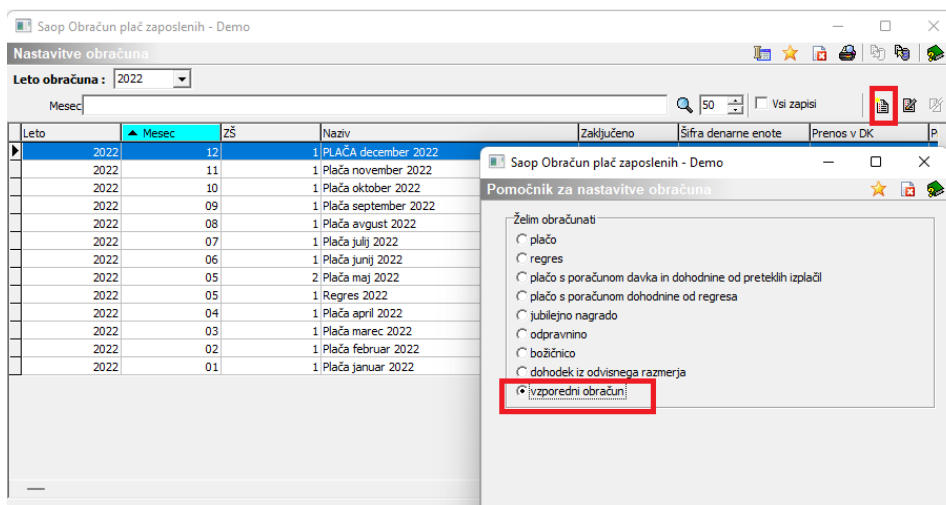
Saop Obračun plač zaposlenih - Demo

Nastavitve obračuna

Leto obračuna : 2022

Mesec

50

Vsi zapisi

| Leto | Mesec | ZŠ | Naziv | Zaključeno | Šifra denarne enote | Prenos v DK | P |
|---|---|---|---|---|---|---|---|
| 2022 | 12 | 1 | PLAČA december 2022 | | | | |
| 2022 | 11 | 1 | Plača november 2022 | | | | |
| 2022 | 10 | 1 | Plača oktober 2022 | | | | |
| 2022 | 09 | 1 | Plača september 2022 | | | | |
| 2022 | 08 | 1 | Plača avgust 2022 | | | | |
| 2022 | 07 | 1 | Plača julij 2022 | | | | |
| 2022 | 06 | 1 | Plača junij 2022 | | | | |
| 2022 | 05 | 2 | Plača maj 2022 | | | | |
| 2022 | 05 | 1 | Regres 2022 | | | | |
| 2022 | 04 | 1 | Plača april 2022 | | | | |
| 2022 | 03 | 1 | Plača marec 2022 | | | | |
| 2022 | 02 | 1 | Plača februar 2022 | | | | |
| 2022 | 01 | 1 | Plača januar 2022 | | | | |

Saop Obračun plač zaposlenih - Demo

Pomočnik za nastavitve obračuna

Želim obračunati
plačo
regres
plačo s poračunom davka in dohodnine od preteklih izplačil
plačo s poračunom dohodnine od regresa
jubilejno nagrado
odpravnino
božičnico
dohodek iz odvisnega razmerja
vzporedni obračun